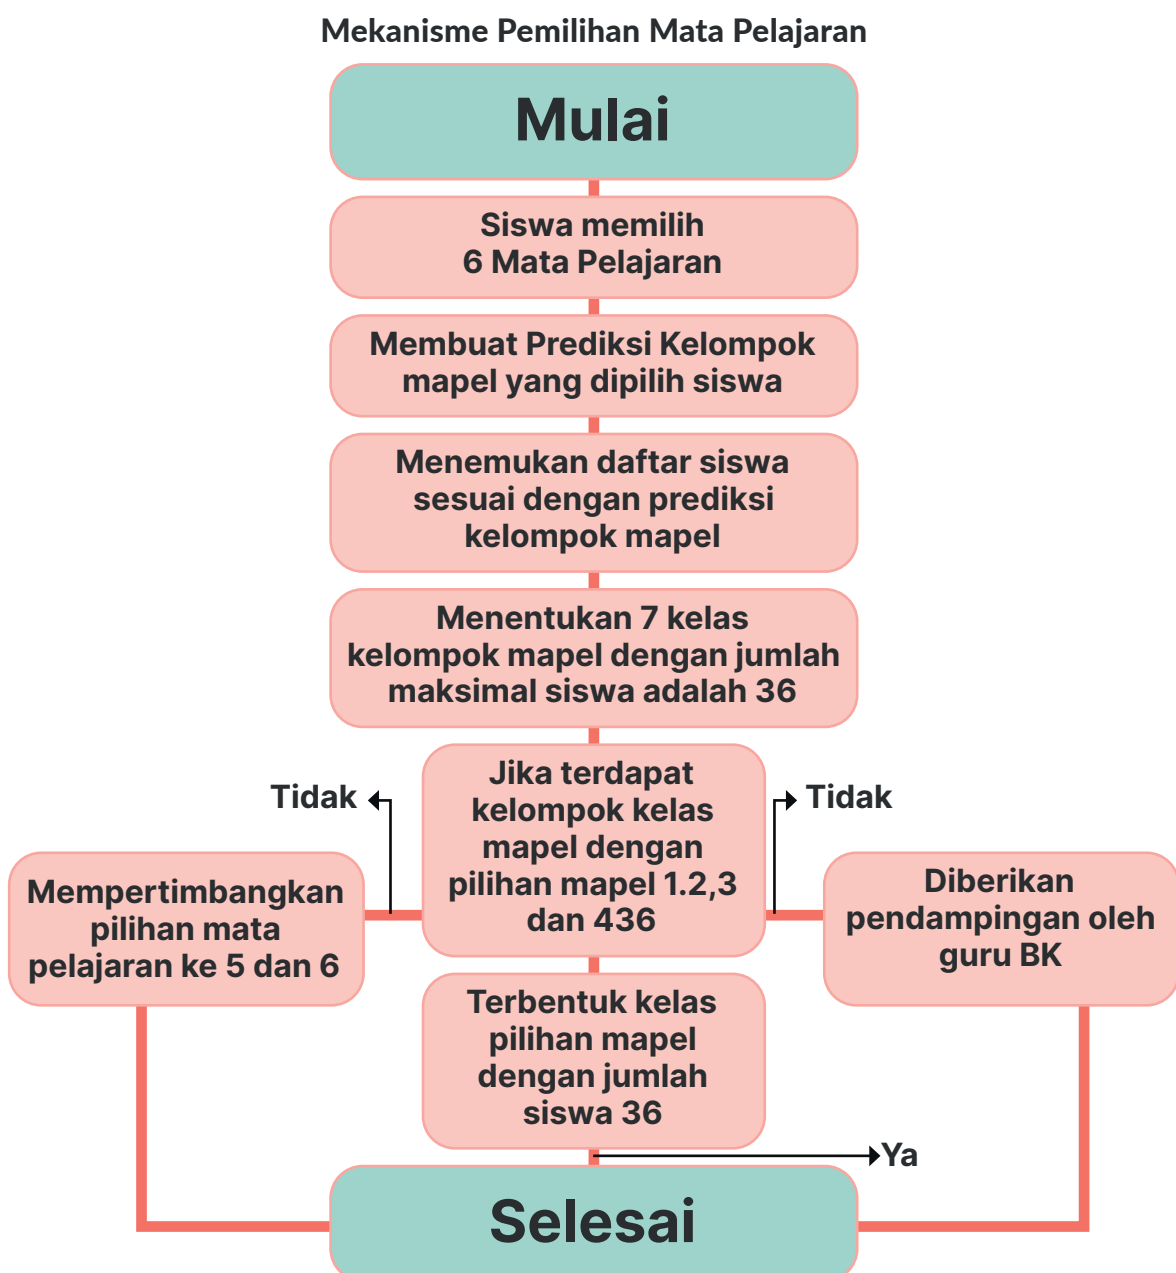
Mekanisme Pemilihan Mata Pelajaran

Mulai

Siswa memilih 6 Mata Pelajaran

Membuat Prediksi Kelompok mapel yang dipilih siswa

Menemukan daftar siswa sesuai dengan prediksi kelompok mapel

Menentukan 7 kelas kelompok mapel dengan jumlah maksimal siswa adalah 36

Tidak

Jika terdapat kelompok kelas mapel dengan pilihan mapel 1.2,3 dan 436

Tidak

Mempertimbangkan pilihan mata pelajaran ke 5 dan 6

Diberikan pendampingan oleh guru BK

Terbentuk kelas pilihan mapel dengan jumlah siswa 36

Ya

Selesai